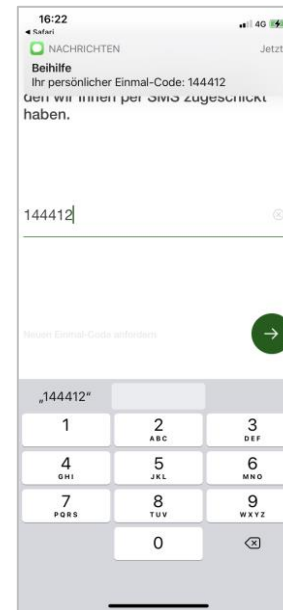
16:22
◂ Safari
4G

NACHRICHTEN
Jetzt
Beihilfe
Ihr persönlicher Einmal-Code: 144412

den wir Ihnen per SMS zugeschickt haben.

144412

Neuen Einmal-Code anfordern

„144412"

1
2 ABC
3 DEF
4 GHI
5 JKL
6 MNO
7 PQRS
8 TUV
9 WXYZ
0